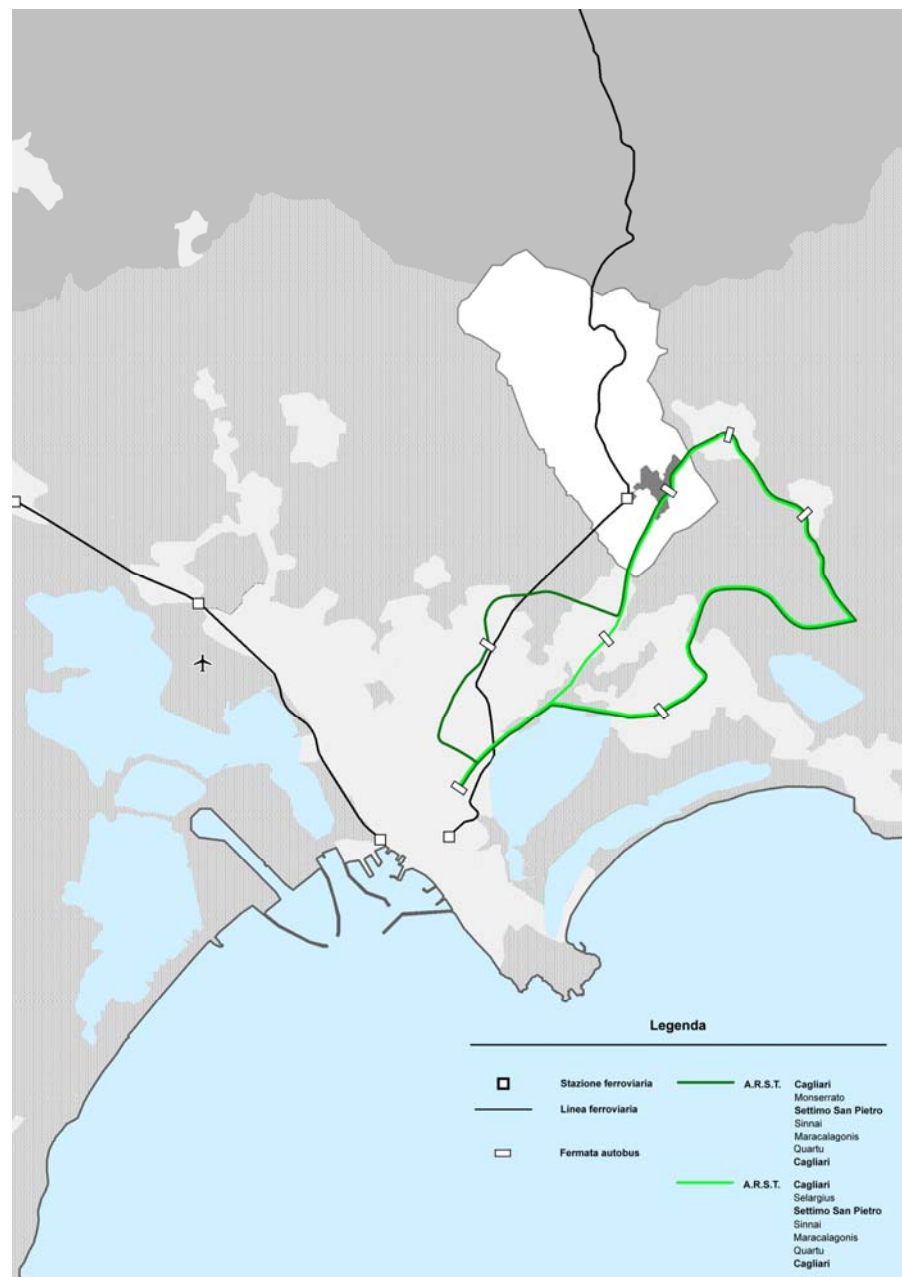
Legenda

Stazione ferroviaria

Linea ferroviaria

Fermata autobus

A.R.S.T. **Cagliari** Monserrato **Settimo San Pietro** Sinnai Maracalagonis Quartu **Cagliari**

A.R.S.T. **Cagliari** Selargius **Settimo San Pietro** Sinnai Maracalagonis Quartu **Cagliari**